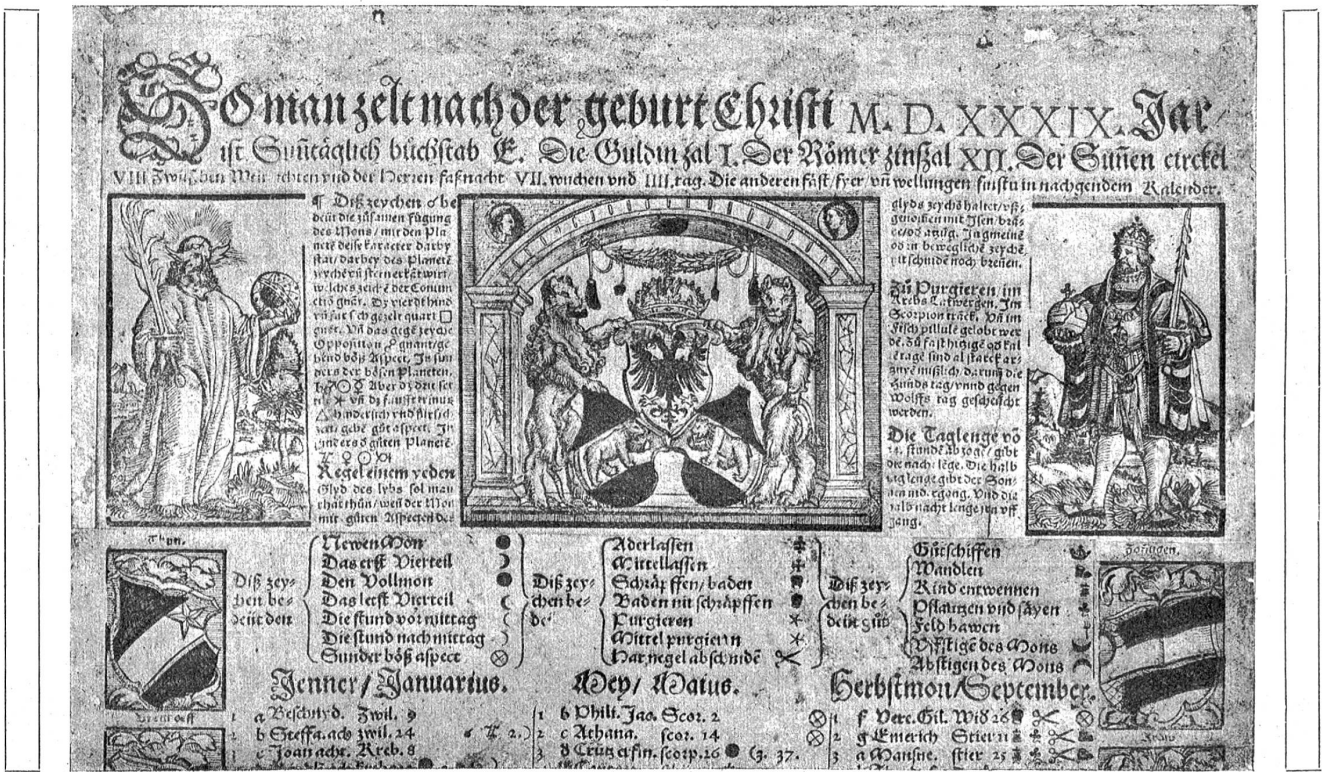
SO man zelt nach der geburt Christi M. D. XXXIX. Jar ist Suntäglich büchstab E. Die Guldin zal I. Der Römer zinszal XII. Der Sunen circkel VIII Zwischen Weinachten und der Herren fasnacht VII. wuchen und IIII. tag. Die anderen fäst/fyer vnd wellungen findstu in nachgendem Kalender.

Diß zeychen ☌ bedeüt die zusamen fügung des Mons/mit den Planeten deise karacter darby stat/ darbey des Planeten zeychen vñ sternen erkäñt wirt welches zeichē der Conjunctiō gnāt. Dz vierdthind vñ sat ☐ gezelt quart□ guet. Vñ das gegē zeychē Oppositum ☍ gnant/gehend böß Aspect. Ja sunders der bösen Planeten. ♄ ♂ ☿ Aber dz drit ser ☐ ✶ vñ dz funfft nimus △ hinderschi vnd hitzsch zeit gebē gūt aspect. In sunders d gūten Planete. ♃ ♀ ☉ ☽

Regel einem yeden Glyd des lybs sol man thūt thūn/ weil der Mon mit gūten Aspecten de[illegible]

glyds zeychē haltet/vß gewonnen mit Jsen/brēsses/od artzig. In gemeine od in bewegliche zeychē, nit schnide noch brennen.

Zū Purgieren in Krebs Latwergen. Jm Scorpion träck. Vñ im Fisch pillule gelobt werde. Dū fast hitzige od kaltetage sind al stercke artzeye misslich. Darum die hunds tag/vnnd gegen Wolfs tag geschicht werden.

Die Taglenge võ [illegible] stunde ab zogē/gibt die nacht lēge. Die halb tag lenge gibt der Sonnen vnd. egang. Vnd die halb nacht lenge jr vff gang.

Thun.

Diß zeychen bedeüt den

Newen Mon
Das erst Viertel
Den Vollmon
Das letst Viertel
Die stund vor mittag
Die stund nach mittag
Sunder böß aspect

Diß zeychen bedeüt

Aderlassen
Mittellassen
Schräpffen/baden
Baden mit schräpffen
Purgieren
Mittel purgieren
Har/negel abschnide

Diß zeychen bedeüt gūt

Gūt schiffen
Wandlen
Kind entwennen
Pflantzen vnd säyen
Feld bawen
Vffstigē des Mons
Abstigen des Mons

Zofingen.

Jenner/Januarius.

1 a Beschnyd. Zwil. 9
2 b Steffa. ach. zwil. 24
3 c Joan achr. Kreb. 8

Mey/Maius.

1 b Phil. Jac. Scor. 2
2 c Athana. scor. 14
3 d Crütz erfin. scorp. 26

Herbstmon/September.

1 f Vere. Gil. Wid 26
2 g Emerich Stier 11
3 a Mansue. stier 25